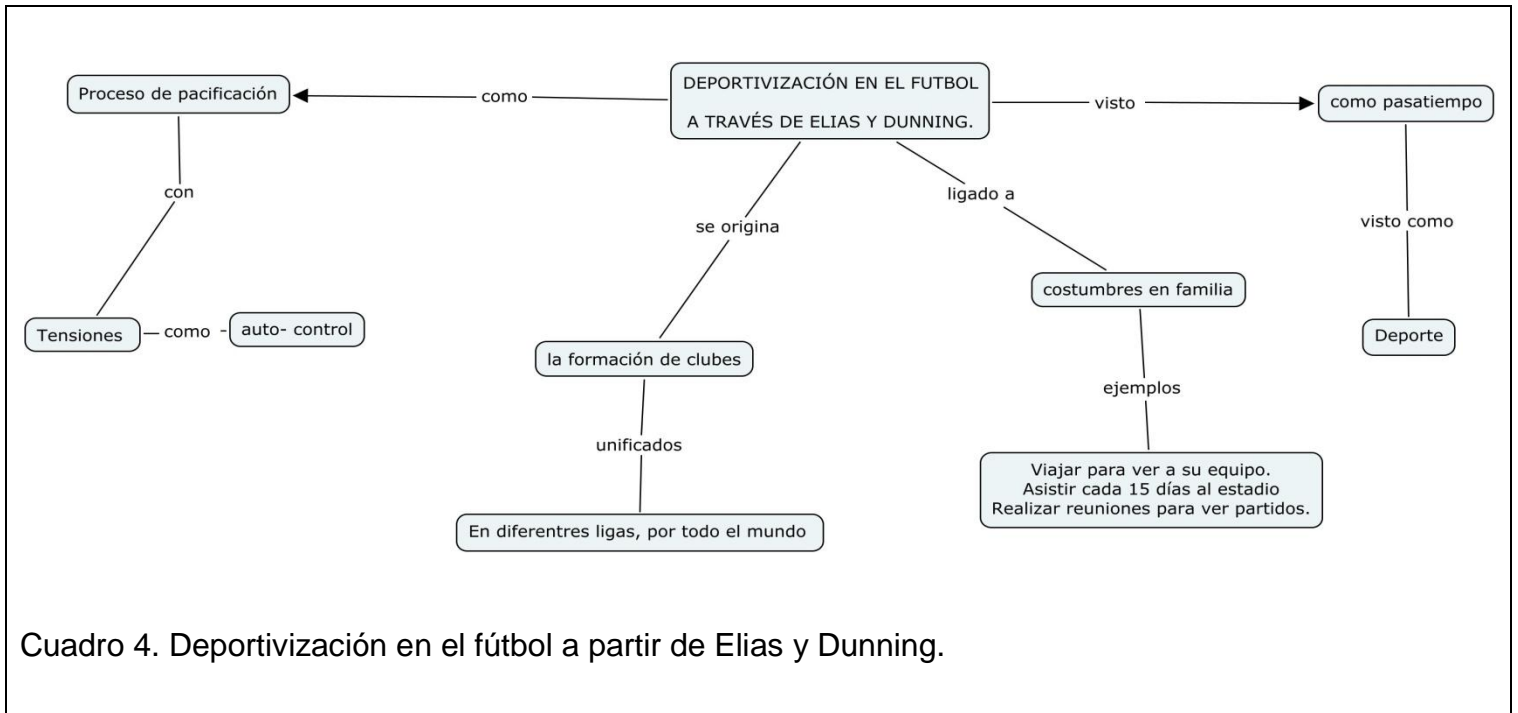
DEPORTIVIZACIÓN EN EL FUTBOL A TRAVÉS DE ELIAS Y DUNNING.

como

Proceso de pacificación

con

Tensiones — como - auto- control

se origina

la formación de clubes

unificados

En diferentres ligas, por todo el mundo

ligado a

costumbres en familia

ejemplos

Viajar para ver a su equipo.
Asistir cada 15 días al estadio
Realizar reuniones para ver partidos.

visto

como pasatiempo

visto como

Deporte

Cuadro 4. Deportivización en el fútbol a partir de Elias y Dunning.